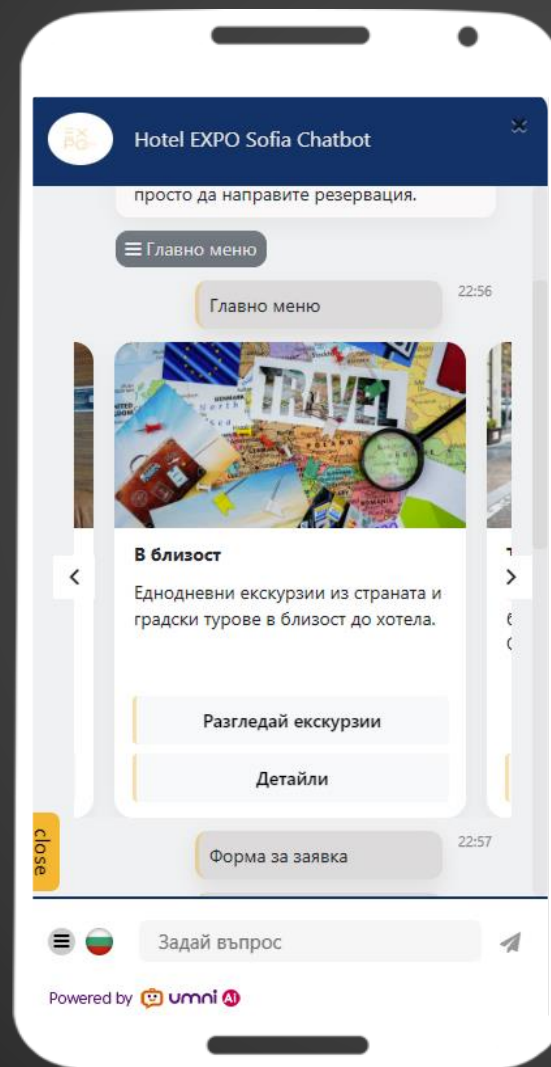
EX PO

Hotel EXPO Sofia Chatbot

просто да направите резервация.

≡ Главно меню

22:56

Главно меню

TRAVEL

В близост

Еднодневни екскурзии из страната и градски турове в близост до хотела.

Разгледай екскурзии

Детайли

close

22:57

Форма за заявка

Задай въпрос

Powered by umni AI